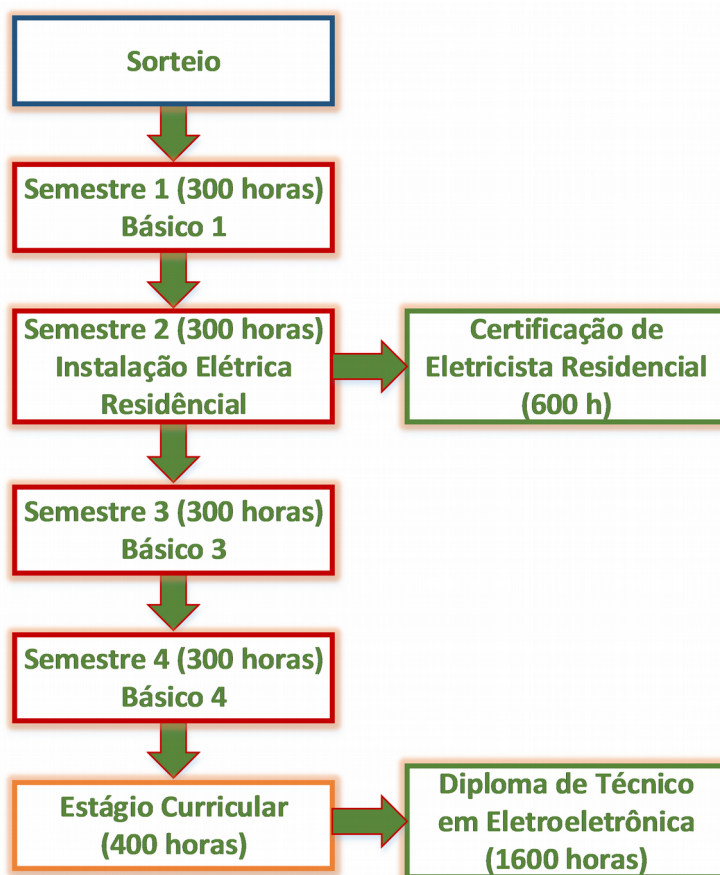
Sorteio

Semestre 1 (300 horas)
Básico 1

Semestre 2 (300 horas)
Instalação Elétrica
Residêncial

Certificação de
Eletricista Residencial
(600 h)

Semestre 3 (300 horas)
Básico 3

Semestre 4 (300 horas)
Básico 4

Estágio Curricular
(400 horas)

Diploma de Técnico
em Eletroeletrônica
(1600 horas)